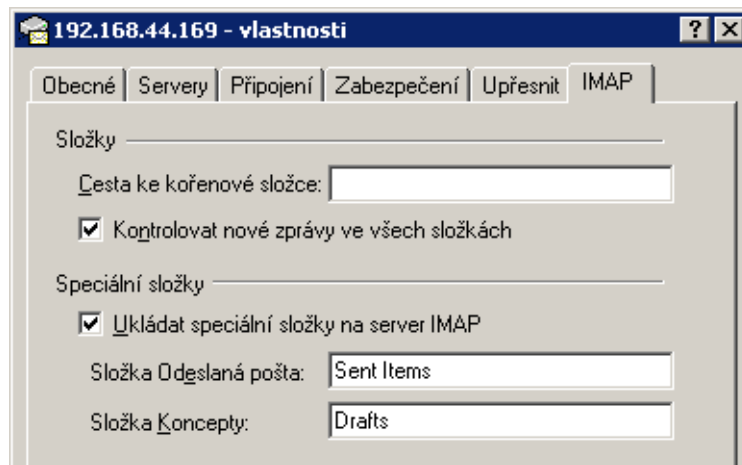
192.168.44.169 - vlastnosti

?

Obecné | Servery | Připojení | Zabezpečení | Upřesnit | IMAP

Složky

Cesta ke kořenové složce:

Kontrolovat nové zprávy ve všech složkách

Speciální složky

Ukládat speciální složky na server IMAP

Složka Odeslaná pošta: Sent Items

Složka Koncepty: Drafts